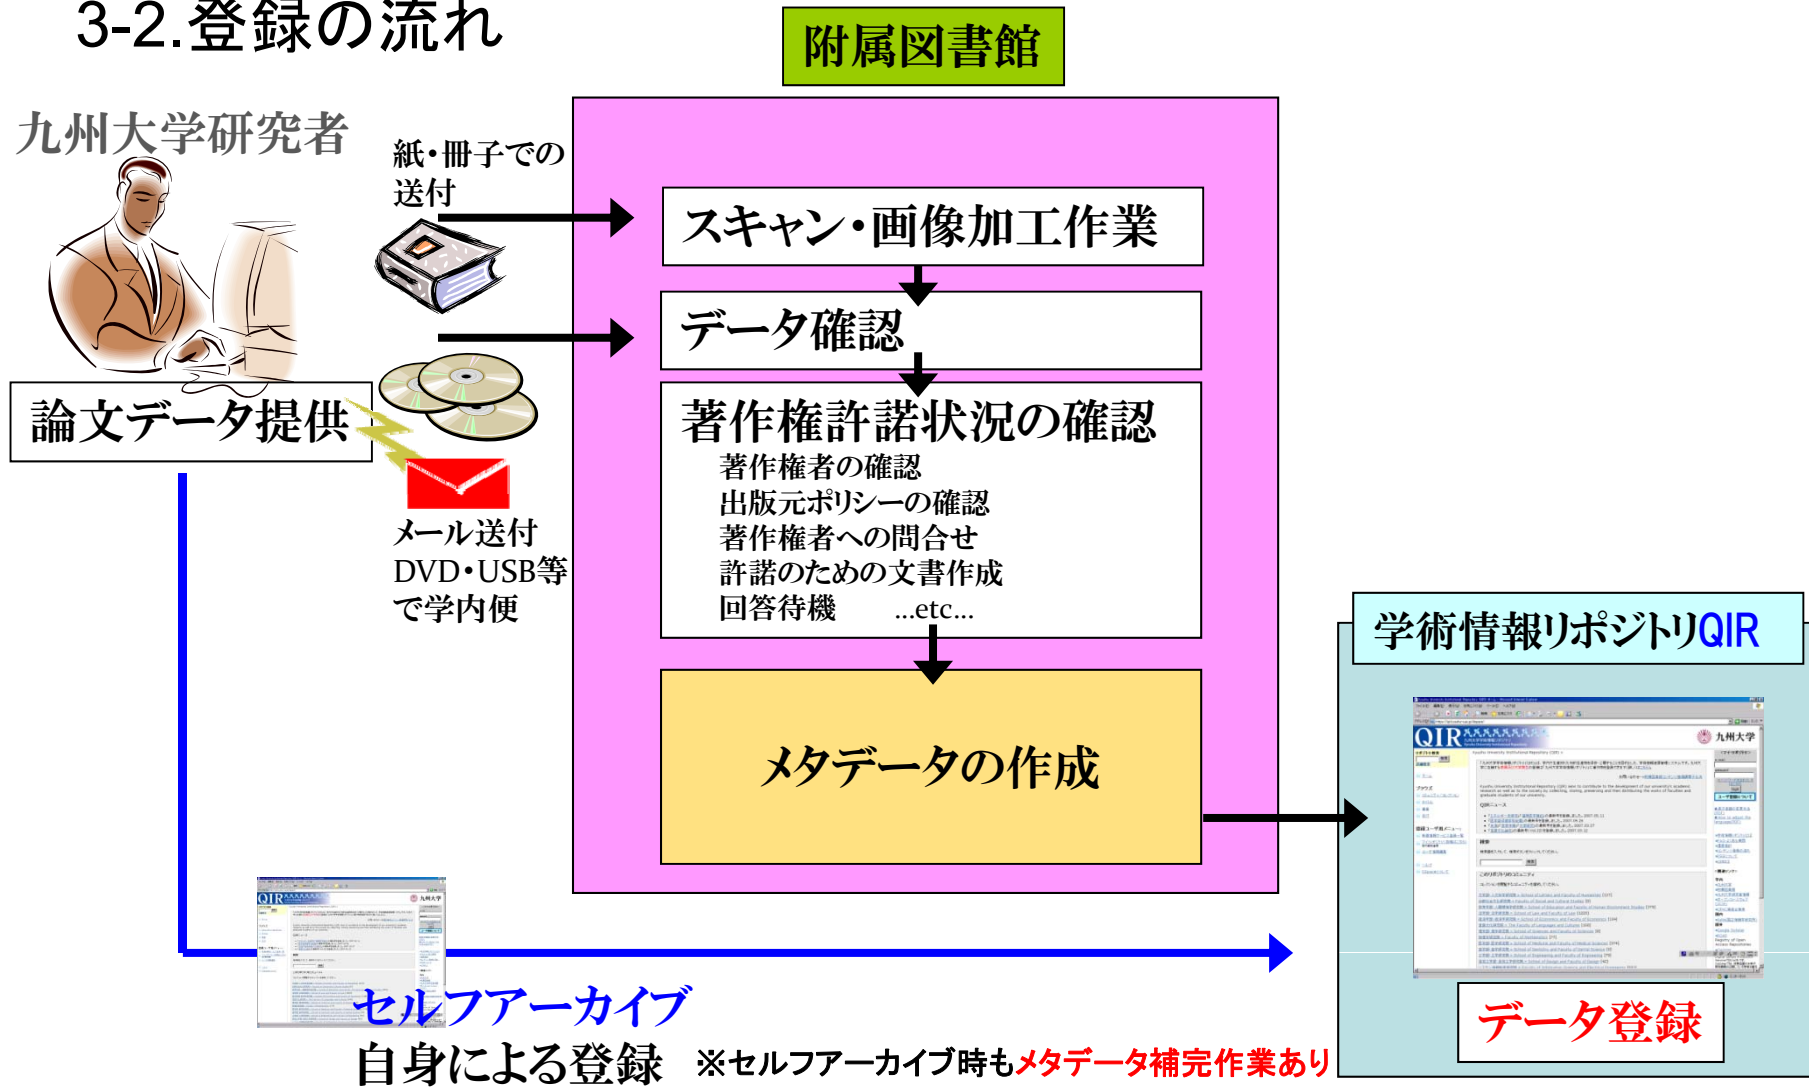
3-2.登録の流れ

附属図書館

九州大学研究者

紙・冊子での送付

スキャン・画像加工作業

データ確認

論文データ提供

著作権許諾状況の確認
著作権者の確認
出版元ポリシーの確認
著作権者への問合せ
許諾のための文書作成
回答待機　…etc…

メール送付
DVD・USB等で学内便

学術情報リポジトリQIR

メタデータの作成

データ登録

セルフアーカイブ
自身による登録　※セルフアーカイブ時もメタデータ補完作業あり